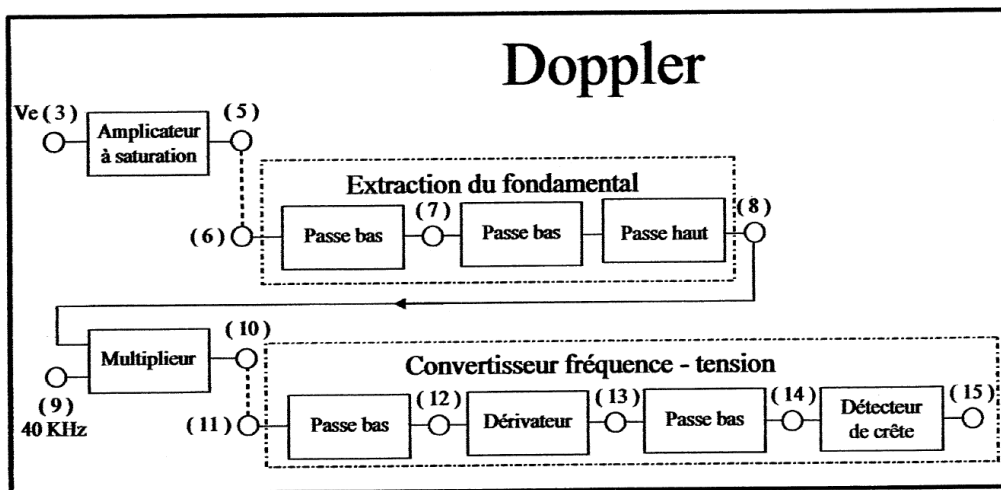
Doppler

Ve (3)

Amplicateur à saturation

(5)

Extraction du fondamental

(6)

Passe bas

(7)

Passe bas

Passe haut

(8)

Multiplieur

(10)

(9)
40 KHz

Convertisseur fréquence - tension

(11)

Passe bas

(12)

Dérivateur

(13)

Passe bas

(14)

Détecteur de crête

(15)